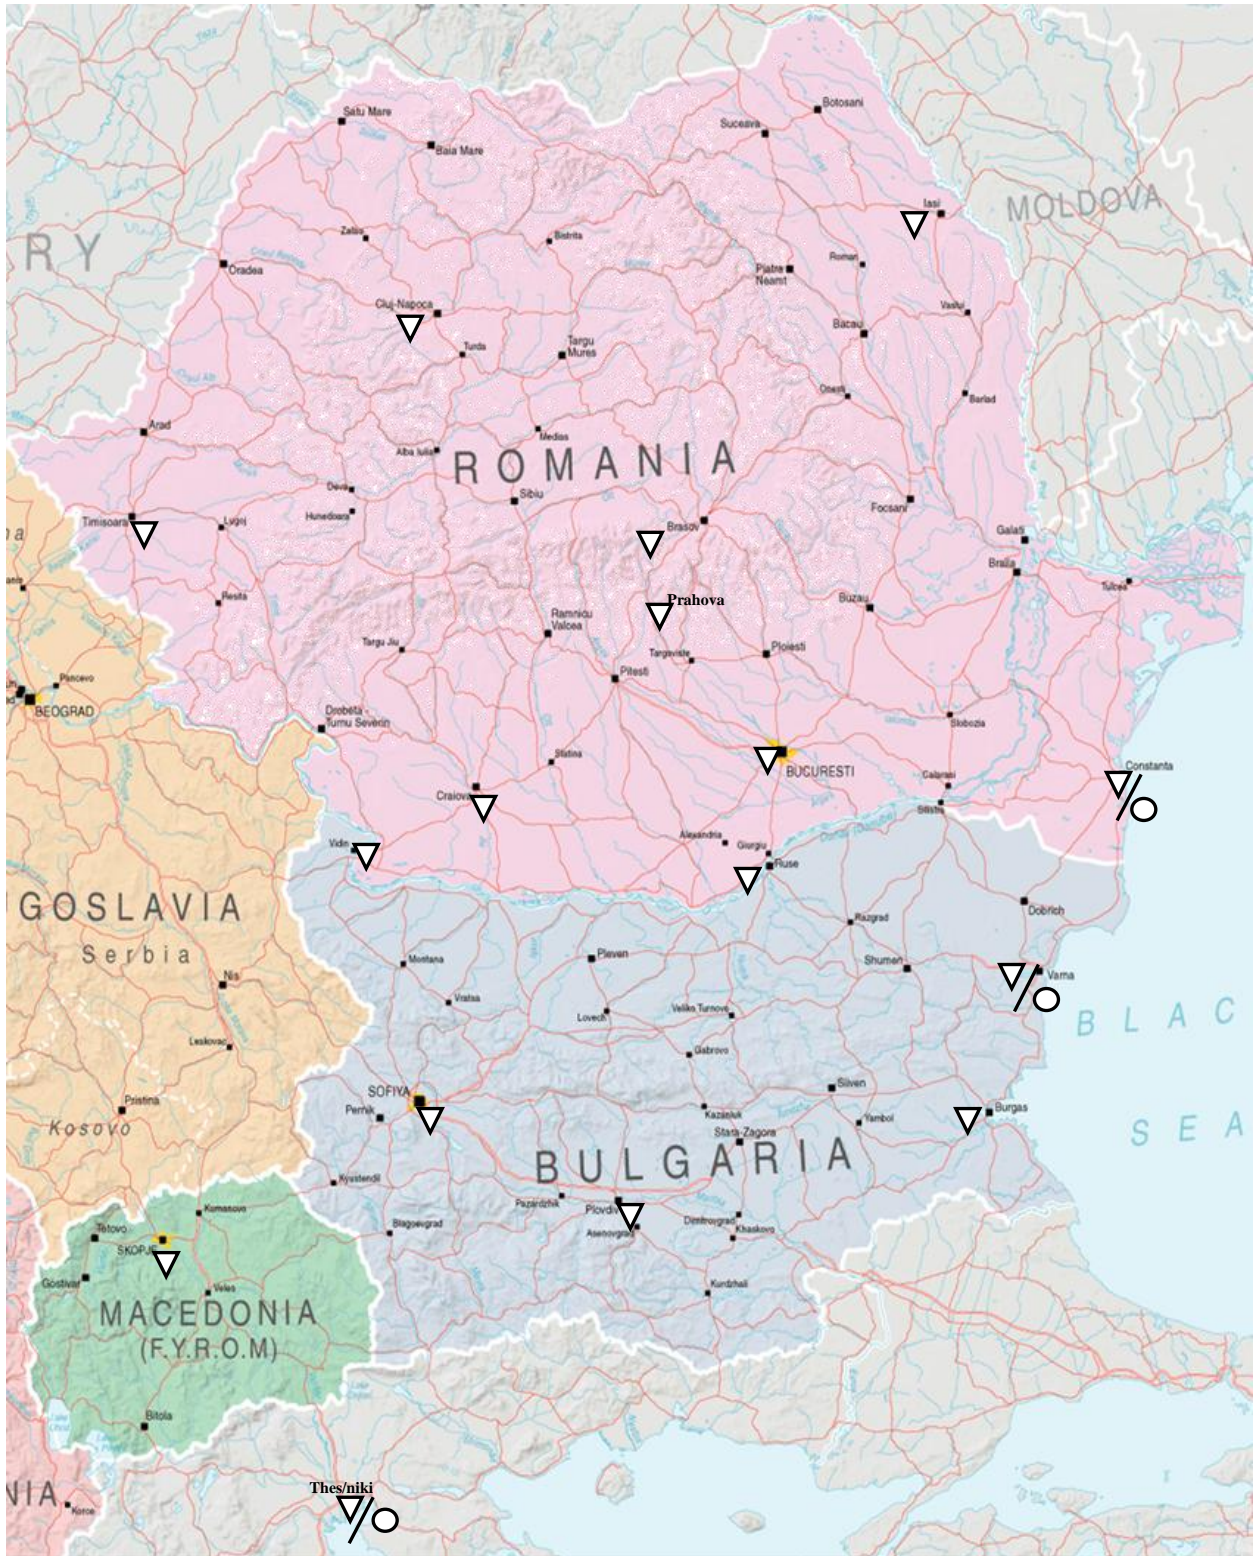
RY

Satu Mare
Baia Mare
Suceava
Botosani
Iasi
MOLDOVA
Zalau
Bistrita
Oradea
Piatra Neamt
Roman
Cluj-Napoca
Vaslui
Bacau
Turda
Targu Mures
Onesti
Barlad
Arad
Medias
Alba Iulia
ROMANIA
Deva
Sibiu
Hunedoara
Focsani
Timisoara
Lugoj
Brasov
Galati
Braila
Tulcea
Resita
Prahova
Buzau
Ramnicu Valcea
Targu Jiu
Targoviste
Ploiesti
Pitesti
Pancevo
BEOGRAD
Drobeta-Turnu Severin
Slobozia
Slatina
BUCURESTI
Constanta
Calarasi
Craiova
Silistra
Vidin
Alexandria
Giurgiu
Ruse
UGOSLAVIA
Razgrad
Dobrich
Serbia
Montana
Pleven
Shumen
Varna
Nis
Vratsa
Lovech
Veliko Turnovo
BLAC
Leskovac
Gabrovo
Pristina
SOFIYA
Sliven
Burgas
Pernik
Kazanluk
Yambol
SEA
Kosovo
Stara Zagora
BULGARIA
Kyustendil
Pazardzhik
Plovdiv
Dimitrovgrad
Tetovo
Kumanovo
Blagoevgrad
Asenovgrad
Khaskovo
SKOPJE
Gostivar
Veles
Kurdzhali
MACEDONIA
(F.Y.R.O.M)
Bitola
NIA
Korce
Thes/niki